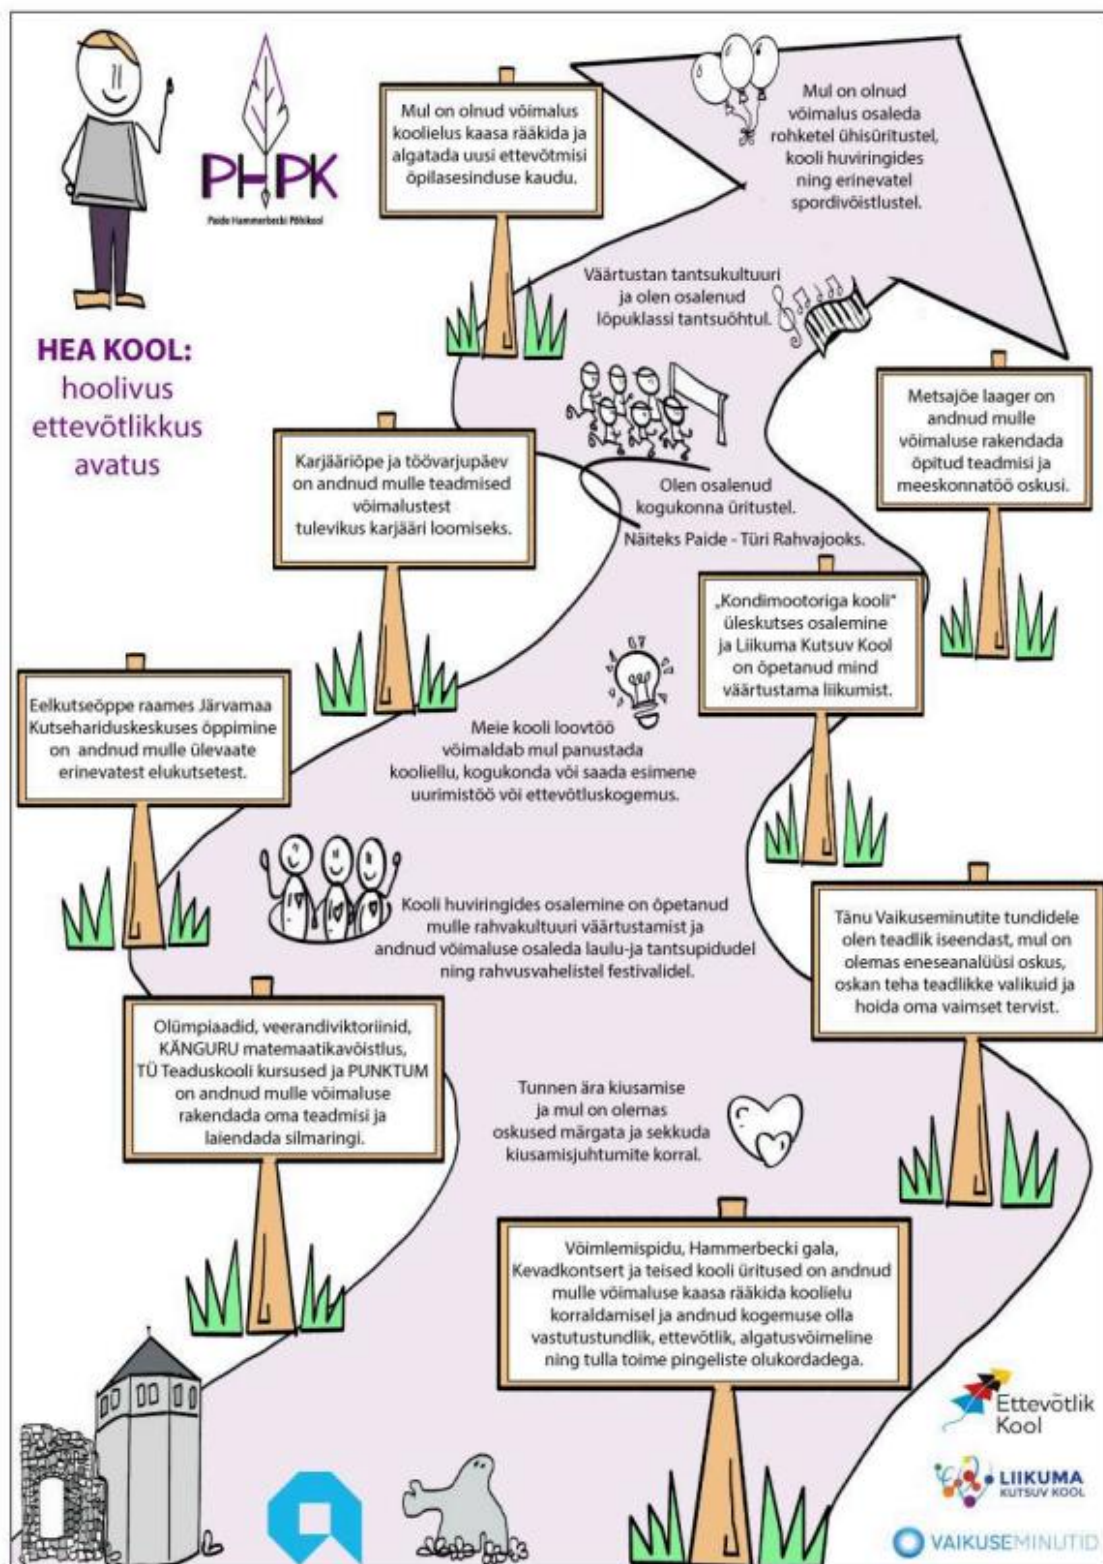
PHPK
Paide Hammerbecki Põhikool

HEA KOOL:
hoolivus
ettevõtlikkus
avatus

Mul on olnud võimalus koolielus kaasa rääkida ja algatada uusi ettevõtmisi õpilasesinduse kaudu.

Mul on olnud võimalus osaleda rohketel ühisüritustel, kooli huviringides ning erinevatel spordivõistlustel.

Väärtustan tantsukultuuri ja olen osalenud lõpuklassi tantsuõhtul.

Metsajõe laager on andnud mulle võimaluse rakendada õpitud teadmisi ja meeskonnatöö oskusi.

Karjääriõpe ja töövarjupäev on andnud mulle teadmised võimalustest tulevikus karjääri loomiseks.

Olen osalenud kogukonna üritustel. Näiteks Paide - Türi Rahvajooks.

„Kondimootoriga kooli" üleskutses osalemine ja Liikuma Kutsuv Kool on õpetanud mind väärtustama liikumist.

Eelkutseõppe raames Järvamaa Kutsehariduskeskuses õppimine on andnud mulle ülevaate erinevatest elukutsetest.

Meie kooli loovtöö võimaldab mul panustada koolillu, kogukonda või saada esimene uurimistöö või ettevõtluskogemus.

Kooli huviringides osalemine on õpetanud mulle rahvakultuuri väärtustamist ja andnud võimaluse osaleda laulu-ja tantsupidudel ning rahvusvahelistel festivalidel.

Tänu Vaikuseminutite tundidele olen teadlik iseendast, mul on olemas eneseanalüüsi oskus, oskan teha teadlikke valikuid ja hoida oma vaimset tervist.

Olümpiaadid, veerandiviktoriinid, KÄNGURU matemaatikavõistlus, TÜ Teaduskooli kursused ja PUNKTUM on andnud mulle võimaluse rakendada oma teadmisi ja laiendada silmaringi.

Tunnen ära kiusamise ja mul on olemas oskused märgata ja sekkuda kiusamisjuhtumite korral.

Võimlemispidu, Hammerbecki gala, Kevadkontsert ja teised kooli üritused on andnud mulle võimaluse kaasa rääkida koolielu korraldamisel ja andnud kogemuse olla vastutustundlik, ettevõtlik, algatusvõimeline ning tulla toime pingeliste olukordadega.

Ettevõtlik Kool
LIIKUMA KUTSUV KOOL
VAIKUSEMINUTID